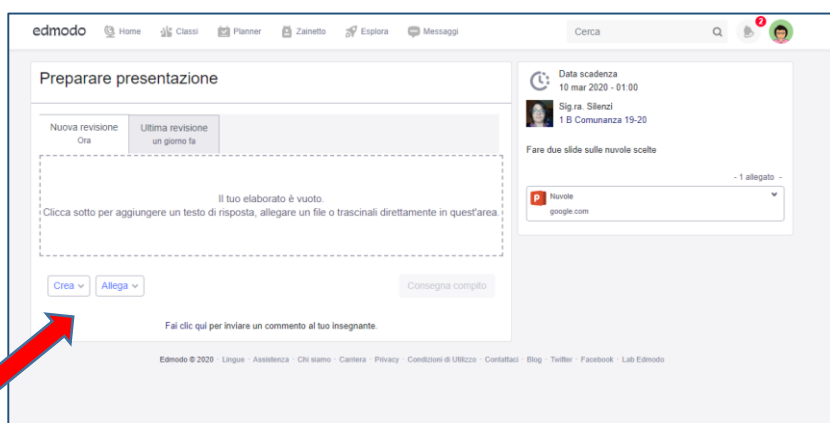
edmodo Home Classi Planner Zainetto Esplora Messaggi Cerca 2

Preparare presentazione

Nuova revisione
Ora

Ultima revisione
un giorno fa

Il tuo elaborato è vuoto.
Clicca sotto per aggiungere un testo di risposta, allegare un file o trascinali direttamente in quest'area.

Crea Allega Consegna compito

Fai clic qui per inviare un commento al tuo insegnante.

Data scadenza
10 mar 2020 - 01:00

Sig.ra. Silenzi
1 B Comunanza 19-20

Fare due slide sulle nuvole scelte

- 1 allegato -

Nuvole
google.com

Edmodo © 2020 · Lingue · Assistenza · Chi siamo · Carriera · Privacy · Condizioni di Utilizzo · Contattaci · Blog · Twitter · Facebook · Lab Edmodo